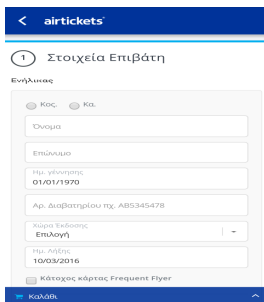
< airtickets

1 Στοιχεία Επιβάτη

Ενήλικας

Κος. Κα.

Όνομα

Επώνυμο

Ημ. γέννησης
01/01/1970

Αρ. Διαβατηρίου πχ. AB5345478

Χώρα Έκδοσης
Επιλογή

Ημ. Λήξης
10/03/2016

Κάτοχος κάρτας Frequent Flyer

Καλάθι